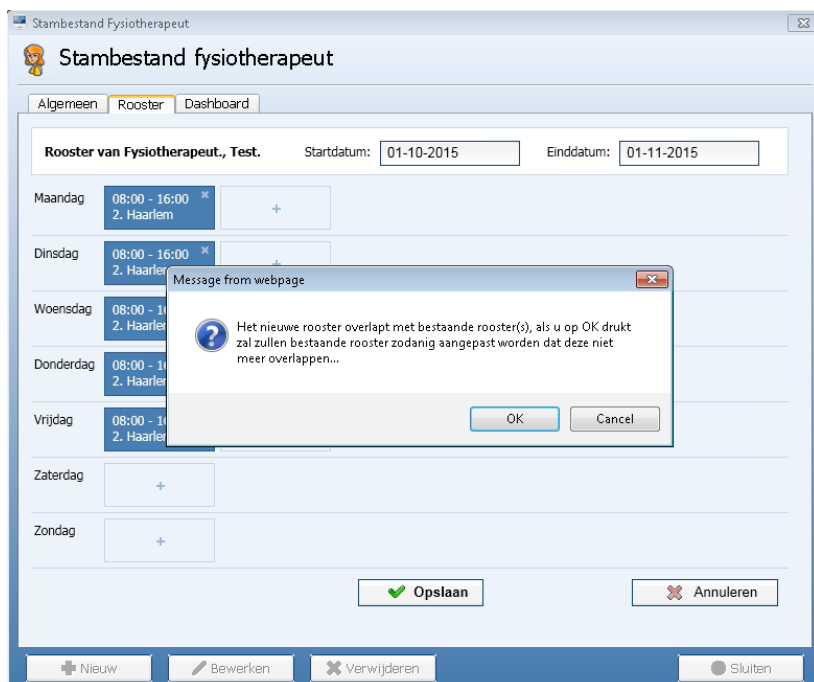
Stambestand Fysiotherapeut

Stambestand fysiotherapeut

Algemeen | Rooster | Dashboard

Rooster van Fysiotherapeut., Test.

Startdatum: 01-10-2015

Einddatum: 01-11-2015

Maandag
08:00 - 16:00
2. Haarlem
+

Dinsdag
08:00 - 16:00
2. Haarlem

Woensdag
08:00 - 16
2. Haarlem

Donderdag
08:00 - 16
2. Haarlem

Vrijdag
08:00 - 16
2. Haarlem

Zaterdag
+

Zondag
+

Message from webpage

Het nieuwe rooster overlapt met bestaande rooster(s), als u op OK drukt zal zullen bestaande rooster zodanig aangepast worden dat deze niet meer overlappen...

OK
Cancel

Opslaan
Annuleren

Nieuw
Bewerken
Verwijderen
Sluiten